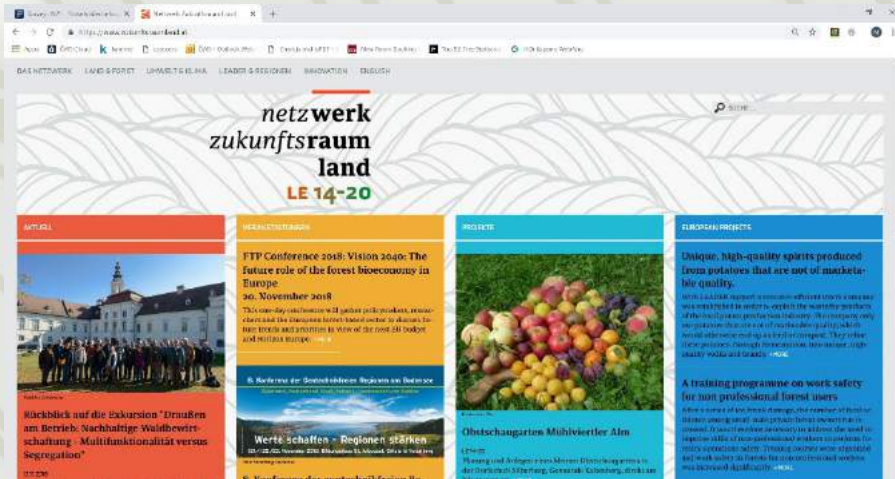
Netzwerk Zukunftsraum Land

https://www.zukunftsraumland.at

DAS NETZWERK LAND & FORST UMWELT & KLIMA LEADER & REGIONEN INNOVATION ENGLISH

netzwerk zukunftsraum land
LE 14-20

Suche

AKTUELL

Rückblick auf die Exkursion "Draußen am Betrieb: Nachhaltige Waldbewirtschaftung - Multifunktionalität versus Segregation"

VERANSTALTUNGEN

FTP Conference 2018: Vision 2040: The future role of the forest bioeconomy in Europe
20. November 2018

This one-day conference will gather policymakers, researchers and the European forest-based sector to discuss future trends and priorities in view of the next EU budget and shifting Europe. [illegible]

8. Konferenz der Bestschlaufrauen Regionen am Bodensee

Werte schaffen - Regionen stärken

PROJEKTE

Obstschaugarten Mühlviertler Alm

EUROPEAN PROJECTS

Unique, high-quality spirits produced from potatoes that are not of marketable quality.

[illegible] » MORE

A training programme on work safety for non professional forest users

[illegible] » MORE